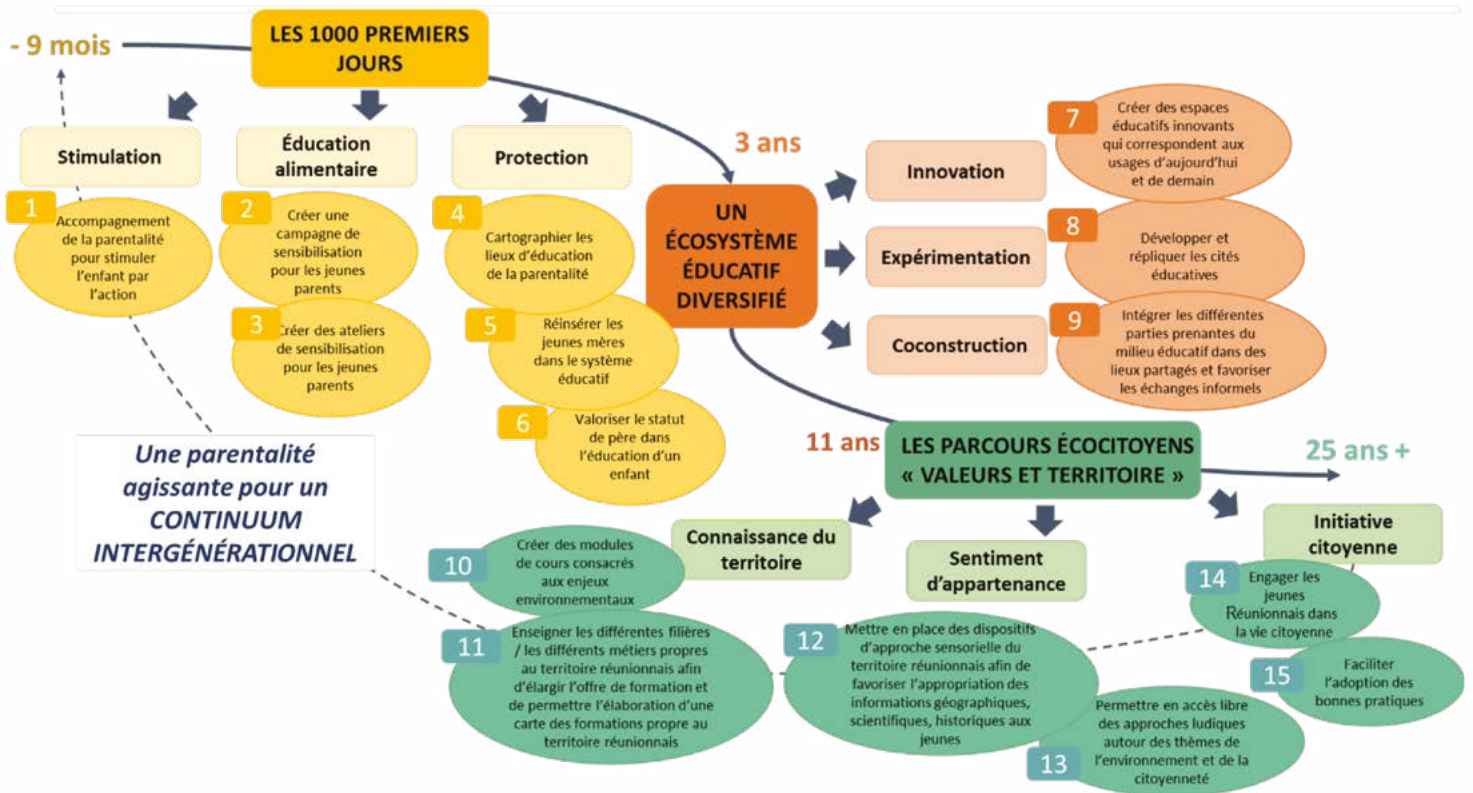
- 9 mois

LES 1000 PREMIERS JOURS

Stimulation

Éducation alimentaire

Protection

1 Accompagnement de la parentalité pour stimuler l'enfant par l'action

2 Créer une campagne de sensibilisation pour les jeunes parents

3 Créer des ateliers de sensibilisation pour les jeunes parents

4 Cartographier les lieux d'éducation de la parentalité

5 Réinsérer les jeunes mères dans le système éducatif

6 Valoriser le statut de père dans l'éducation d'un enfant

3 ans

UN ÉCOSYSTÈME ÉDUCATIF DIVERSIFIÉ

Innovation

Expérimentation

Coconstruction

7 Créer des espaces éducatifs innovants qui correspondent aux usages d'aujourd'hui et de demain

8 Développer et répliquer les cités éducatives

9 Intégrer les différentes parties prenantes du milieu éducatif dans des lieux partagés et favoriser les échanges informels

Une parentalité agissante pour un CONTINUUM INTERGÉNÉRATIONNEL

11 ans

LES PARCOURS ÉCOCITOYENS « VALEURS ET TERRITOIRE »

25 ans +

Connaissance du territoire

Sentiment d'appartenance

Initiative citoyenne

10 Créer des modules de cours consacrés aux enjeux environnementaux

11 Enseigner les différentes filières / les différents métiers propres au territoire réunionnais afin d'élargir l'offre de formation et de permettre l'élaboration d'une carte des formations propre au territoire réunionnais

12 Mettre en place des dispositifs d'approche sensorielle du territoire réunionnais afin de favoriser l'appropriation des informations géographiques, scientifiques, historiques aux jeunes

13 Permettre en accès libre des approches ludiques autour des thèmes de l'environnement et de la citoyenneté

14 Engager les jeunes Réunionnais dans la vie citoyenne

15 Faciliter l'adoption des bonnes pratiques